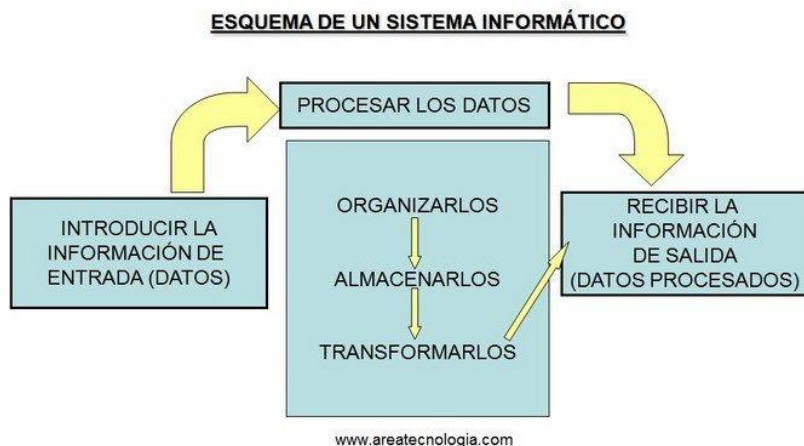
ESQUEMA DE UN SISTEMA INFORMÁTICO

PROCESAR LOS DATOS

INTRODUCIR LA INFORMACIÓN DE ENTRADA (DATOS)

ORGANIZARLOS

ALMACENARLOS

TRANSFORMARLOS

RECIBIR LA INFORMACIÓN DE SALIDA (DATOS PROCESADOS)

www.areatecnologia.com